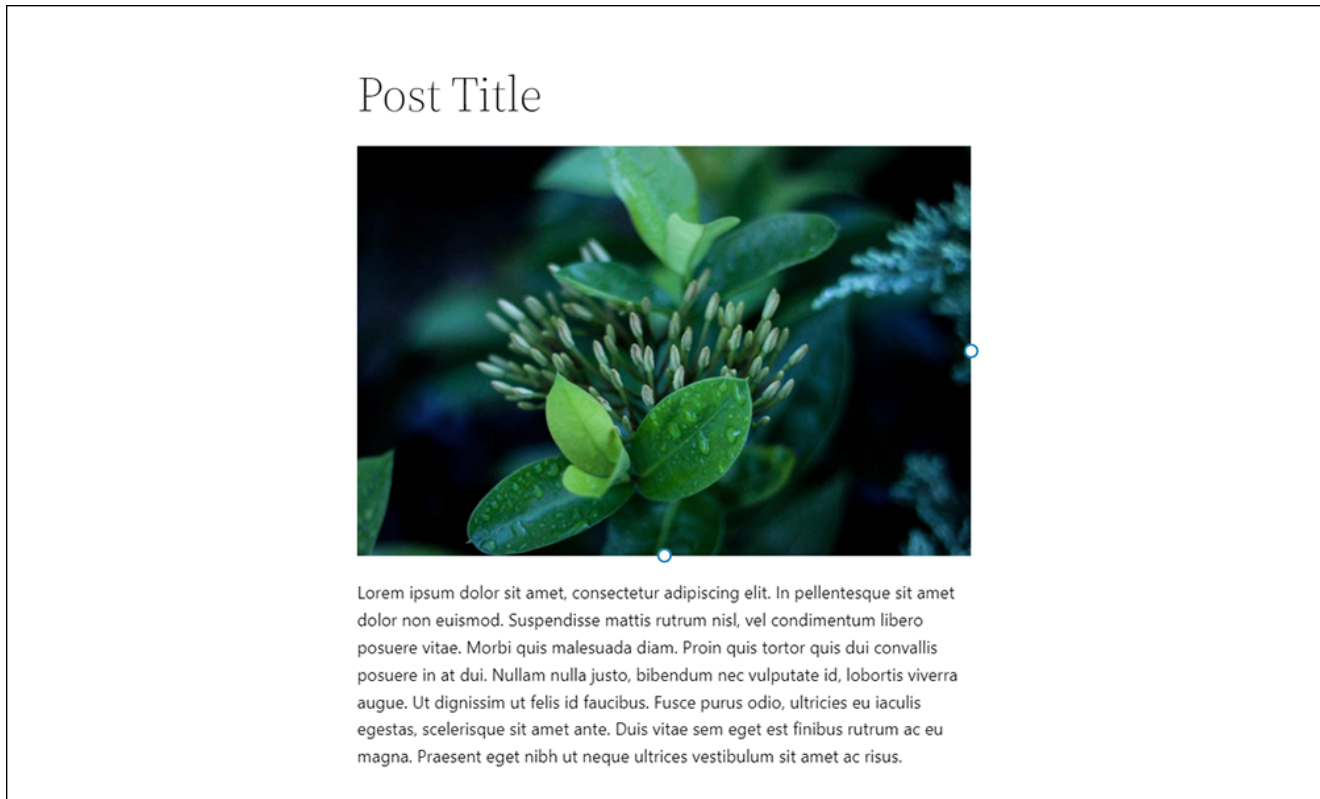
Post Title

Lorem ipsum dolor sit amet, consectetur adipiscing elit. In pellentesque sit amet dolor non euismod. Suspendisse mattis rutrum nisl, vel condimentum libero posuere vitae. Morbi quis malesuada diam. Proin quis tortor quis dui convallis posuere in at dui. Nullam nulla justo, bibendum nec vulputate id, lobortis viverra augue. Ut dignissim ut felis id faucibus. Fusce purus odio, ultricies eu iaculis egestas, scelerisque sit amet ante. Duis vitae sem eget est finibus rutrum ac eu magna. Praesent eget nibh ut neque ultrices vestibulum sit amet ac risus.